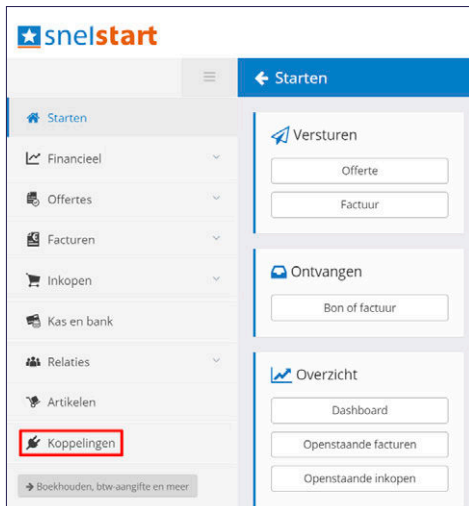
snelstart

Starten

Starten
Financieel
Offertes
Facturen
Inkopen
Kas en bank
Relaties
Artikelen
Koppelingen

Boekhouden, btw-aangifte en meer

Versturen
Offerte
Factuur

Ontvangen
Bon of factuur

Overzicht
Dashboard
Openstaande facturen
Openstaande inkopen